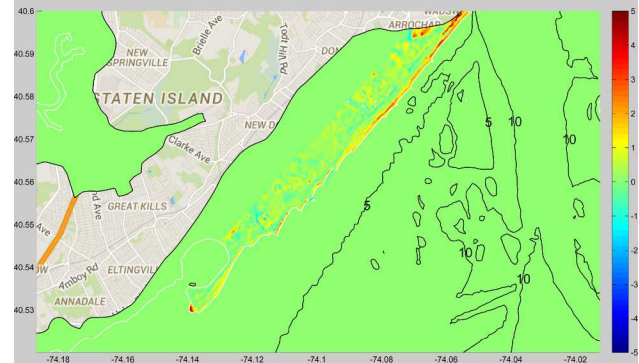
40.6
40.59
40.58
40.57
40.56
40.55
40.54
40.53

-74.18 -74.16 -74.14 -74.12 -74.1 -74.08 -74.06 -74.04 -74.02

NEW SPRINGVILLE
Brielle Ave
Todt Hill Rd
DON
ARROCHAR
WADS
STATEN ISLAND
NEW D
Clarke Ave
d Ave
GREAT KILLS
Ave
W
Amboy Rd
ELTINGVIL
ANNADALE

5
10
10
5
10
10

5
4
3
2
1
0
-1
-2
-3
-4
-5